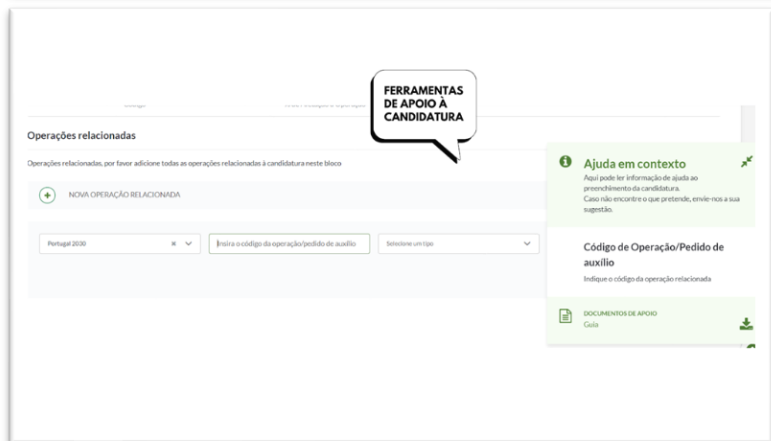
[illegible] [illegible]

FERRAMENTAS DE APOIO À CANDIDATURA

Operações relacionadas

Operações relacionadas, por favor adicione todas as operações relacionadas à candidatura neste bloco

NOVA OPERAÇÃO RELACIONADA

Portugal 2030

Insira o código da operação/pedido de auxílio

Selecione um tipo

Ajuda em contexto

Aqui pode ler informação de ajuda ao preenchimento da candidatura. Caso não encontre o que pretende, envie-nos a sua sugestão.

Código de Operação/Pedido de auxílio

Indique o código da operação relacionada

DOCUMENTOS DE APOIO
Guia